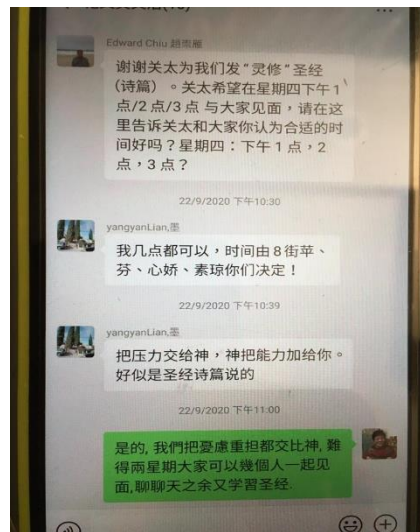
Edward Chiu 趙雨展

谢谢关太为我们发"灵修"圣经(诗篇)。关太希望在星期四下午1点/2点/3点 与大家见面，请在这里告诉关太和大家你认为合适的时间好吗？星期四：下午1点，2点，3点？

22/9/2020 下午10:30

yangyanLian,墨

我几点都可以，时间由 8 街苹、芬、心娇、素琼你们决定！

22/9/2020 下午10:39

yangyanLian,墨

把压力交给神，神把能力加给你。好似是圣经诗篇说的

22/9/2020 下午11:00

是的, 我們把憂慮重担都交比神, 難得兩星期大家可以幾個人一起見面,聊聊天之余又学習圣经